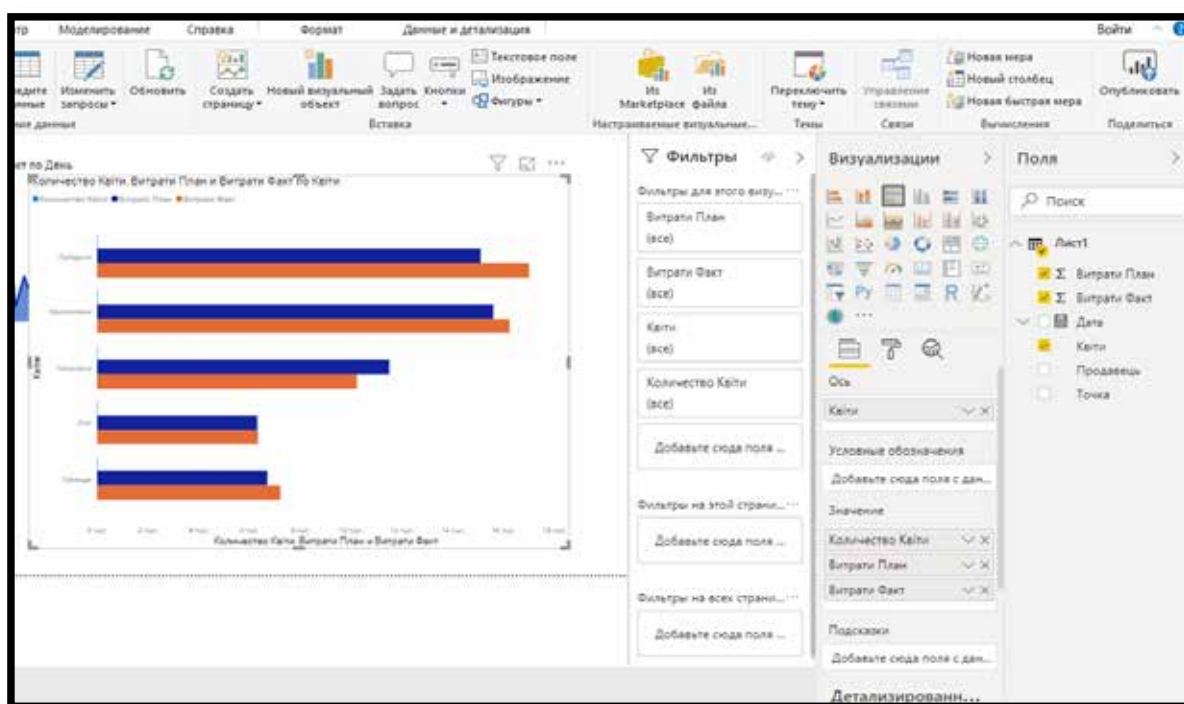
тр Моделирование Справка Формат Данные и детализация Войти

ведите данные Изменить запросы Обновить Создать страницу Новый визуальный объект Задать вопрос Кнопки Текстовое поле Изображение Фигуры Из Marketplace Из файла Переключить тему Управление связями Новая мера Новый столбец Новая быстрая мера Опубликовать

мые данные Вставка Настраиваемые визуальные... Темы Связи Вычисления Поделиться

ет по День

Количество Квіти, Витрати План и Витрати Факт по Квіти

Количество Квіти Витрати План Витрати Факт

Квіти

Количество Квіти, Витрати План и Витрати Факт

Фильтры

Фильтры для этого визу...

Витрати План (все)

Витрати Факт (все)

Квіти (все)

Количество Квіти (все)

Добавьте сюда поля ...

Фильтры на этой страни...

Добавьте сюда поля ...

Фильтры на всех страни...

Добавьте сюда поля ...

Визуализации

Ось

Квіти

Условные обозначения

Добавьте сюда поля с дан...

Значение

Количество Квіти

Витрати План

Витрати Факт

Подсказки

Добавьте сюда поля с дан...

Детализированн...

Поля

Поиск

Лист1

Σ Витрати План

Σ Витрати Факт

Дата

Квіти

Продавець

Точка